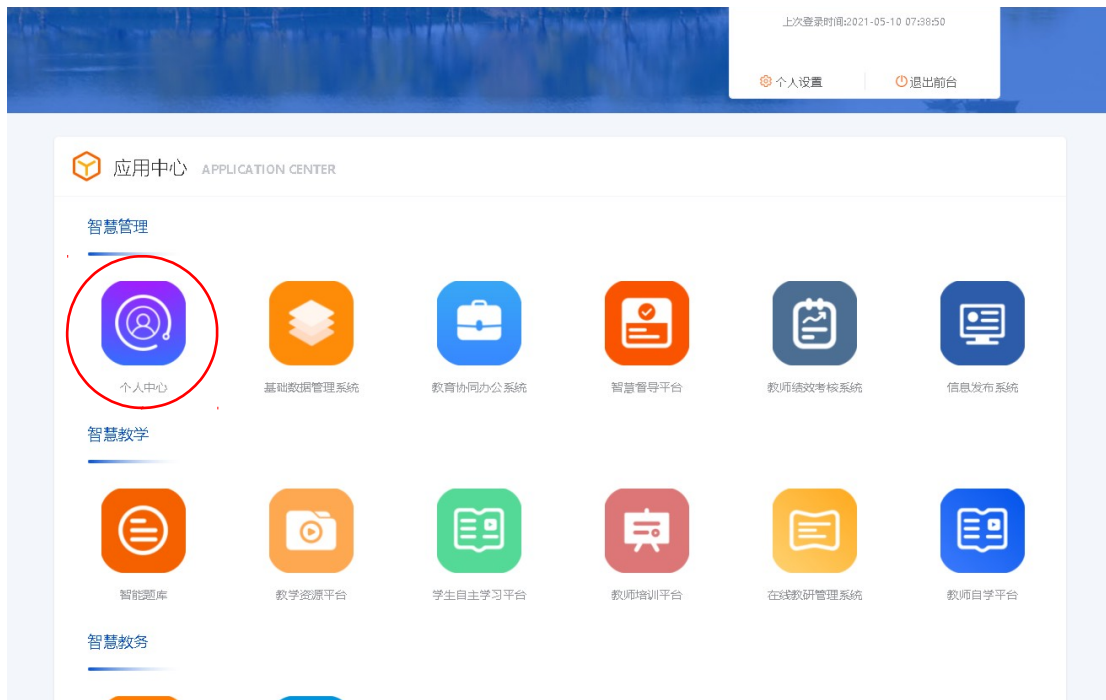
上次登录时间:2021-05-10 07:38:50

个人设置

退出前台

应用中心 APPLICATION CENTER

智慧管理

个人中心

基础数据管理系统

教育协同办公系统

智慧督导平台

教师绩效考核系统

信息发布系统

智慧教学

智能题库

教学资源平台

学生自主学习平台

教师培训平台

在线教研管理系统

教师自学平台

智慧教务